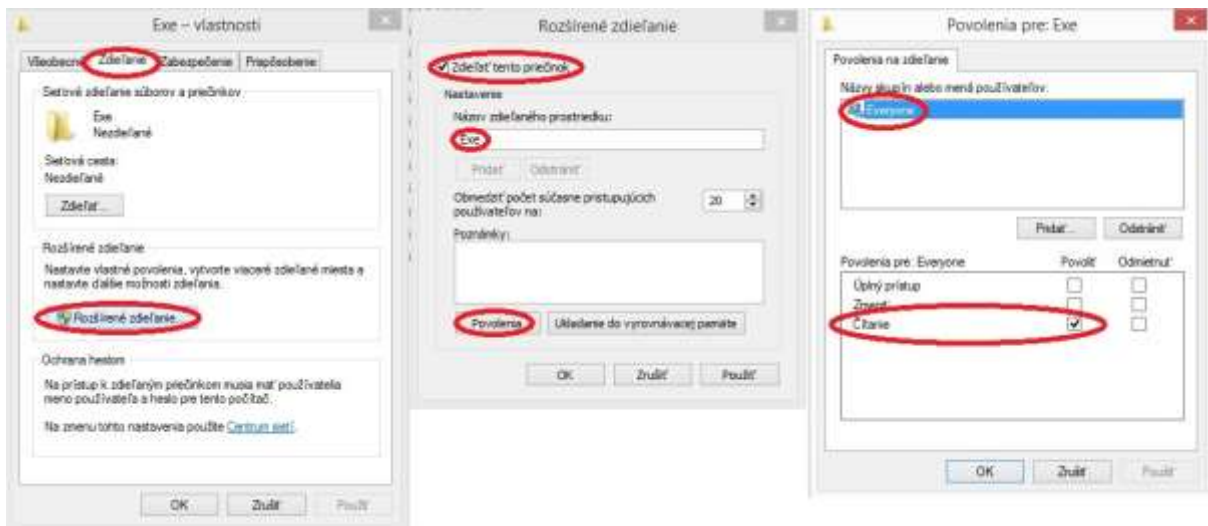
Exe – vlastnosti

Všeobecné | Zdieľanie | Zabezpečenie | Prispôsobenie

Sieťové zdieľanie súborov a priečinkov

Exe
Nezdieľané

Sieťová cesta:
Nezdieľané

Zdieľať...

Rozšírené zdieľanie

Nastavte vlastné povolenia, vytvorte viaceré zdieľané miesta a nastavte ďalšie možnosti zdieľania.

Rozšírené zdieľanie...

Ochrana heslom

Na prístup k zdieľaným priečinkom musia mať používatelia meno používateľa a heslo pre tento počítač.

Na zmenu tohto nastavenia použite Centrum sietí.

OK | Zrušiť | Použiť

Rozšírené zdieľanie

Zdieľať tento priečinok

Nastavenie

Názov zdieľaného prostriedku:

Exe

Pridať | Odstrániť

Obmedziť počet súčasne pristupujúcich používateľov na: 20

Poznámky:

Povolenia | Ukladanie do vyrovnávacej pamäte

OK | Zrušiť | Použiť

Povolenia pre: Exe

Povolenia na zdieľanie

Názvy skupín alebo mená používateľov:

Everyone

Pridať... | Odstrániť

| Povolenia pre: Everyone | Povoliť | Odmietnuť |
|---|---|---|
| Úplný prístup | ☐ | ☐ |
| Zmeniť | ☐ | ☐ |
| Čítanie | ☑ | ☐ |

OK | Zrušiť | Použiť